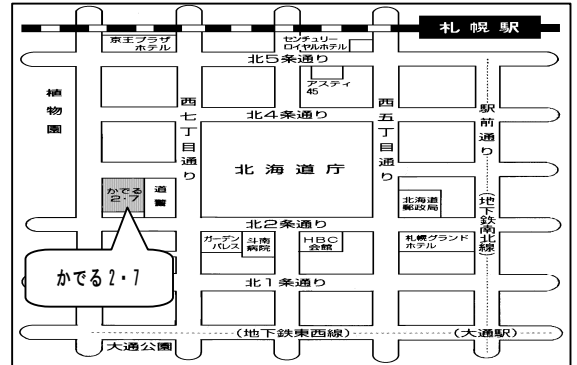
札幌駅

京王プラザホテル

センチュリーロイヤルホテル

北5条通り

アスティ45

植物園

西七丁目通り

北4条通り

西五丁目通り

駅前通り

北海道庁

かでる2・7

道警

北海道郵政局

(地下鉄南北線)

北2条通り

ガーデンパレス

斗南病院

HBC会館

札幌グランドホテル

かでる2・7

北1条通り

(地下鉄東西線)

(大通駅)

大通公園